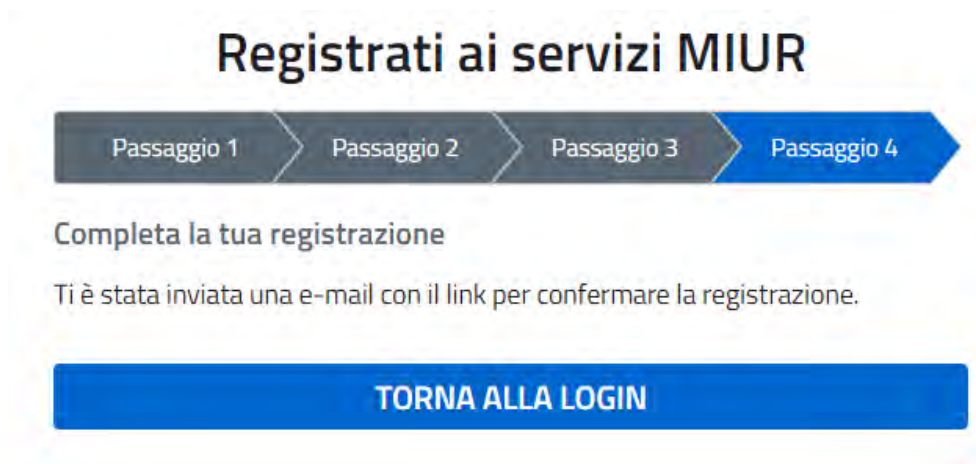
Registrati ai servizi MIUR

Passaggio 1 Passaggio 2 Passaggio 3 Passaggio 4

Completa la tua registrazione

Ti è stata inviata una e-mail con il link per confermare la registrazione.

TORNA ALLA LOGIN